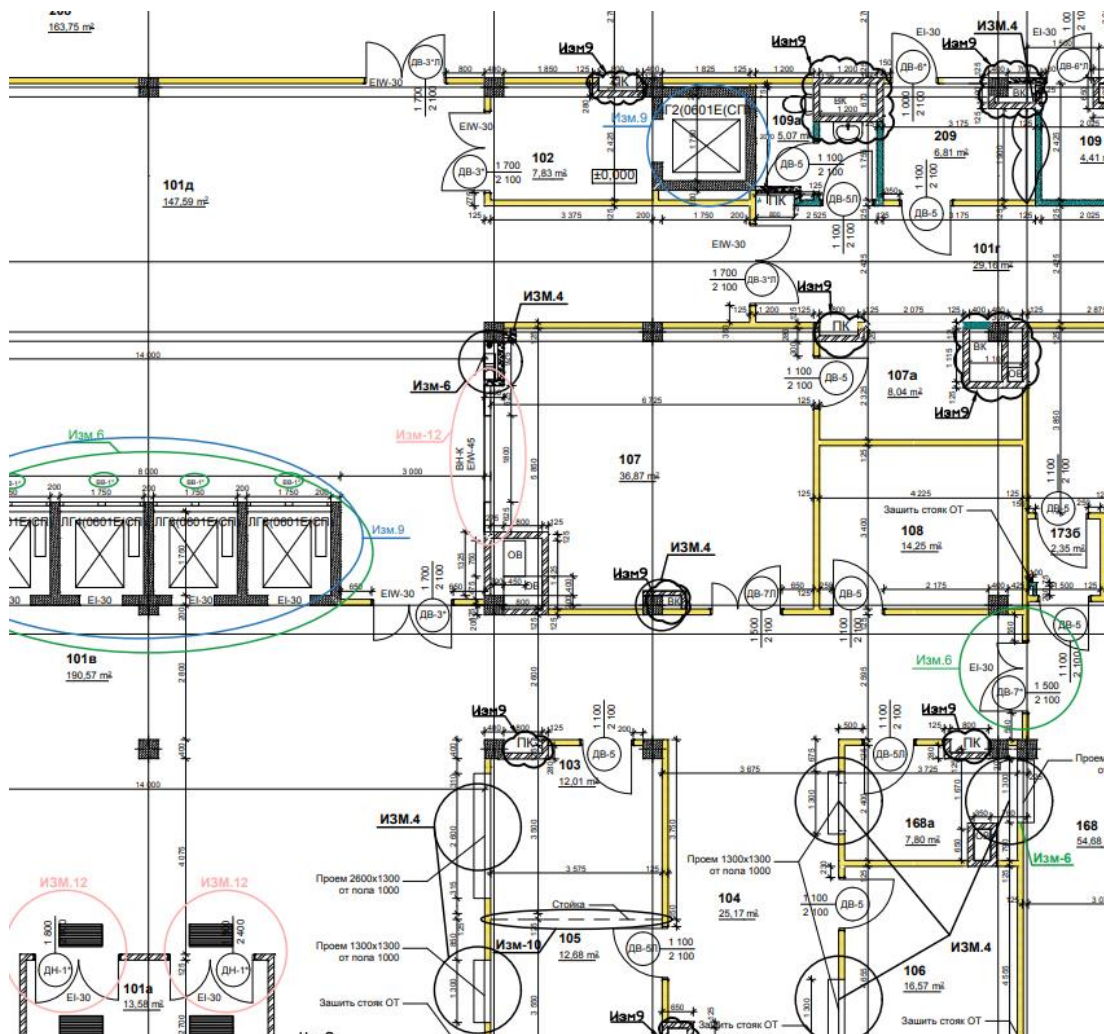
163,75 м²

ДВ-3*Л
EIW-30
800
1 850
125
1 825
125
1 200
Изм9
ВК
Изм9
EI-30
Изм9
ИЗМ.4
EI-30
ДВ-6*
ДВ-6*Л
1 700
2 100
EIW-30
Изм.9
Г2(0601Е(СП
109а
5,07 м²
ВК
209
6,81 м²
109
4,41 м²
1 000
2 100
101д
147,59 м²
ДВ-3*
1 700
2 100
102
7,83 м²
±0,000
ДВ-5
1 100
2 100
ПК
ДВ-5Л
ДВ-5
1 100
2 100
3 375
200
1 750
200
2 525
2 175
2 025
EIW-30
101г
29,16 м²
1 700
2 100
ДВ-3*Л
Изм9
ИЗМ.4
1 200
ПК
2 075
2 875
14 000
Изм-6
1 100
2 100
ДВ-5
107а
8,04 м²
ВК
ОВ
Изм9
Изм.6
Изм-12
6 725
ВН-К
EIW-45
8 000
3 000
1 800
5 850
107
36,87 м²
3 850
ВВ-1*
ВВ-1*
ВВ-1*
200
1 750
200
1 750
200
1 750
200
ЛГ4(0601Е(СП
ЛГ4(0601Е(СП
ЛГ4(0601Е(СП
Изм.9
4 225
Зашить стояк ОТ
108
14,25 м²
ДВ-5
1 100
2 100
173б
2,35 м²
ОВ
ОВ
3 400
ИЗМ.4
Изм9
ВК
1 700
2 100
EI-30
EI-30
EI-30
EIW-30
ДВ-3*
650
800
ДВ-7Л
ДВ-5
2 175
1 500
2 100
1 100
2 100
1 500
ДВ-5
Изм.6
EI-30
ДВ-7*
1 500
2 100
101в
190,57 м²
2 800
2 650
2 995
Изм9
ПК
ДВ-5
1 100
2 200
Изм9
ДВ-5Л
ПК
103
12,01 м²
3 875
3 725
Проем
14 000
ИЗМ.4
2 600
3 500
3 500
168а
7,80 м²
168
54,68
ИЗМ.12
ИЗМ.12
3 575
Проем 1300х1300 от пола 1000
Изм-6
Проем 2600х1300 от пола 1000
104
25,17 м²
1 100
2 100
ДВ-5
1 800
2 400
Стойка
Проем 1300х1300 от пола 1000
Изм-10
105
12,68 м²
ДВ-5Л
1 100
2 100
ИЗМ.4
ДН-1*
ДН-1*
101а
13,58 м²
106
16,57 м²
EI-30
EI-30
Зашить стояк ОТ
Изм9
Зашить стояк ОТ
Зашить стояк ОТ